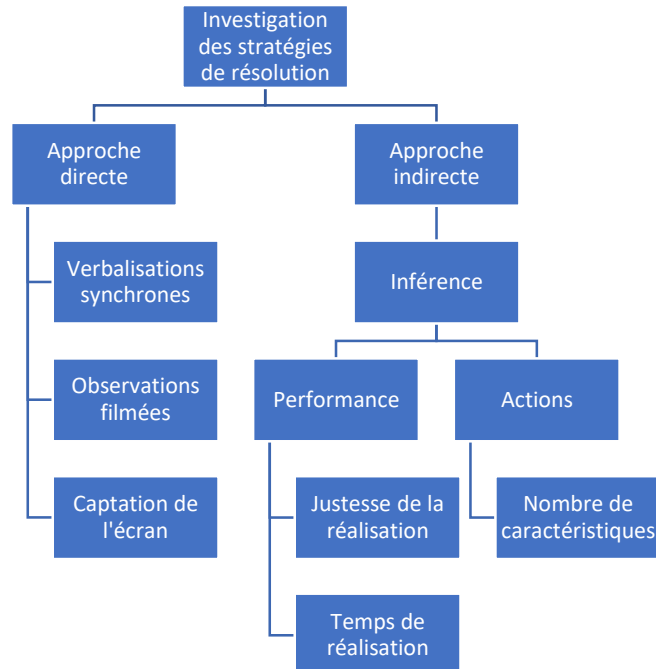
Investigation des stratégies de résolution

Approche directe

Verbalisations synchrones

Observations filmées

Captation de l'écran

Approche indirecte

Inférence

Performance

Justesse de la réalisation

Temps de réalisation

Actions

Nombre de caractéristiques